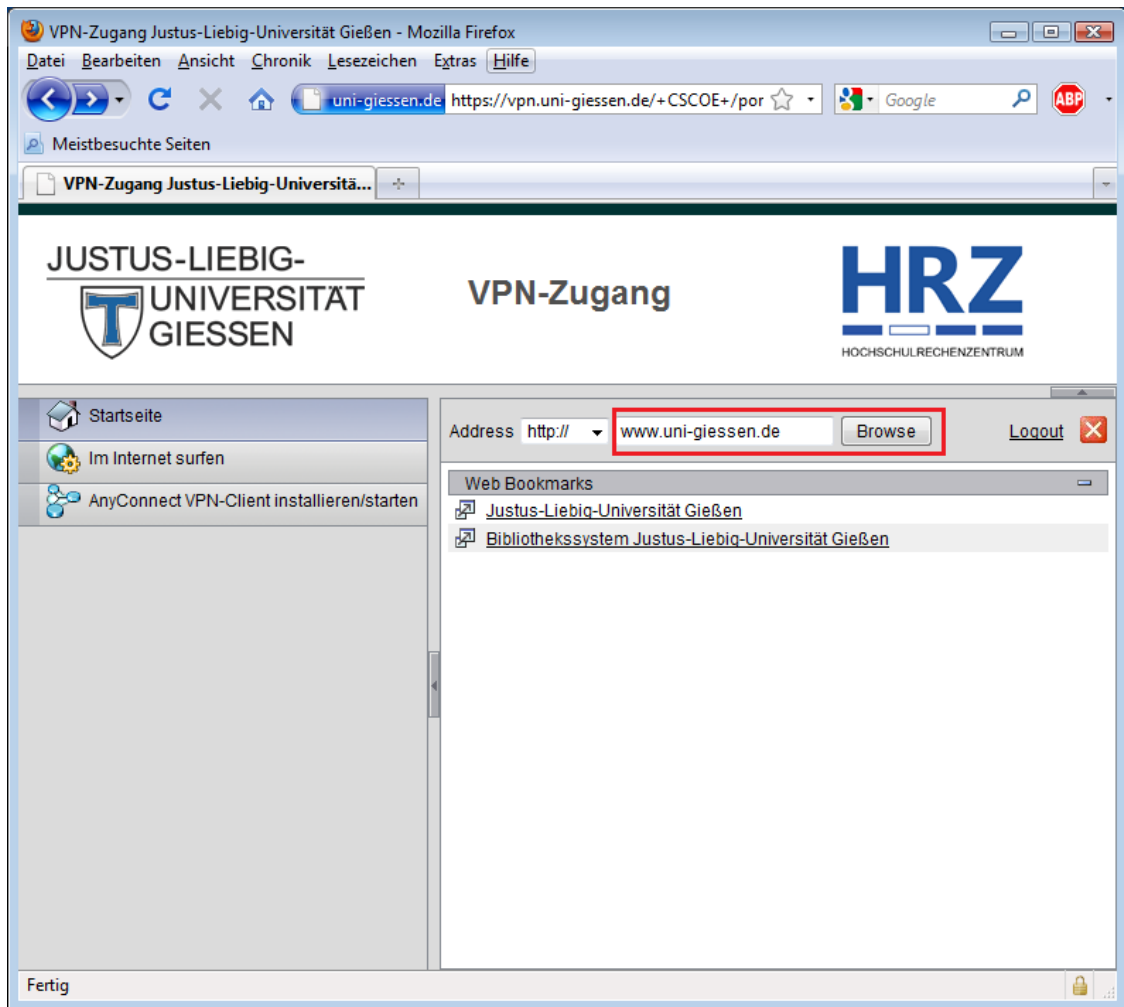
VPN-Zugang Justus-Liebig-Universität Gießen - Mozilla Firefox

Datei Bearbeiten Ansicht Chronik Lesezeichen Extras Hilfe

uni-giessen.de https://vpn.uni-giessen.de/+CSCOE+/por

Google

ABP

Meistbesuchte Seiten

VPN-Zugang Justus-Liebig-Universitä...

JUSTUS-LIEBIG-
UNIVERSITÄT
GIESSEN

VPN-Zugang

HRZ
HOCHSCHULRECHENZENTRUM

Startseite

Im Internet surfen

AnyConnect VPN-Client installieren/starten

Address http:// www.uni-giessen.de Browse

Logout

Web Bookmarks

Justus-Liebig-Universität Gießen

Bibliothekssystem Justus-Liebig-Universität Gießen

Fertig